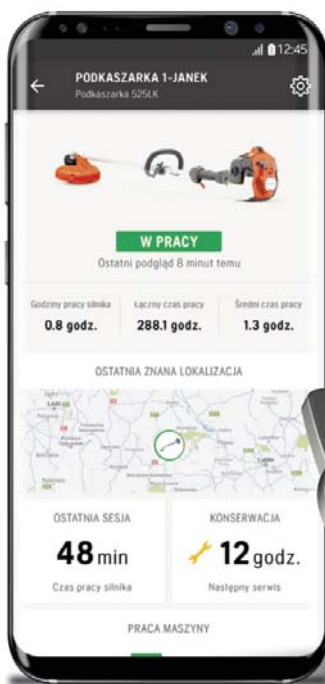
12:45

PODKASZARKA 1-JANEK
Podkaszarka 525LK

W PRACY
Ostatni podgląd 8 minut temu

| Godziny pracy silnika | Łączny czas pracy | Średni czas pracy |
|---|---|---|
| 0.8 godz. | 288.1 godz. | 1.3 godz. |

OSTATNIA ZNANA LOKALIZACJA

OSTATNIA SESJA
48 min
Czas pracy silnika

KONSERWACJA
12 godz.
Następny serwis

PRACA MASZYNY